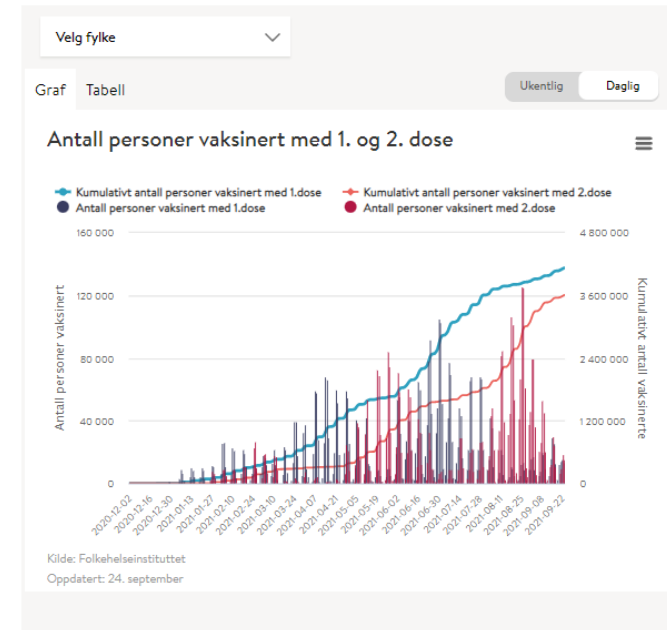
Velg fylke

Graf Tabell

Ukentlig Daglig

Antall personer vaksinert med 1. og 2. dose

Kumulativt antall personer vaksinert med 1.dose
Kumulativt antall personer vaksinert med 2.dose
Antall personer vaksinert med 1.dose
Antall personer vaksinert med 2.dose

Antall personer vaksinert

160 000
120 000
80 000
40 000
0

Kumulativt antall vaksinerte

4 800 000
3 600 000
2 400 000
1 200 000
0

2020-12-02
2020-12-16
2020-12-30
2021-01-13
2021-01-27
2021-02-10
2021-02-24
2021-03-10
2021-03-24
2021-04-07
2021-04-21
2021-05-05
2021-05-19
2021-06-02
2021-06-16
2021-06-30
2021-07-14
2021-07-28
2021-08-11
2021-08-25
2021-09-08
2021-09-22

Kilde: Folkehelseinstituttet
Oppdatert: 24. september